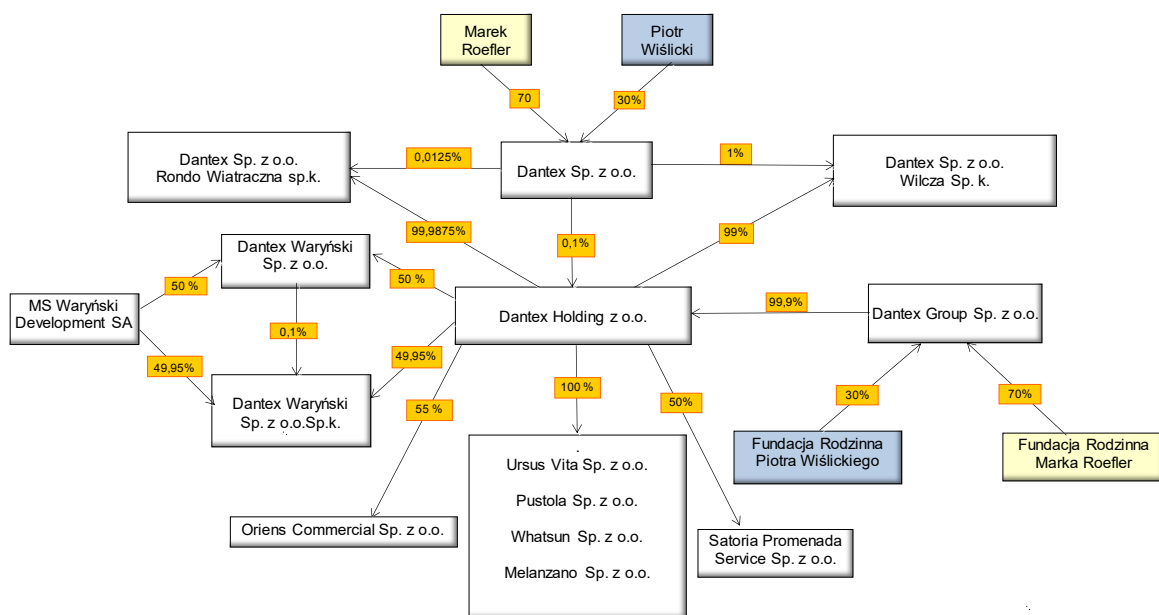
Marek Roefler

Piotr Wiślicki

70

30%

Dantex Sp. z o.o. Rondo Wiatraczna sp.k.

0,0125%

Dantex Sp. z o.o.

1%

Dantex Sp. z o.o. Wilcza Sp. k.

99,9875%

0,1%

99%

Dantex Waryński Sp. z o.o.

50 %

50 %

MS Waryński Development SA

Dantex Holding z o.o.

99,9%

Dantex Group Sp. z o.o.

0,1%

49,95%

49,95%

100 %

Dantex Waryński Sp. z o.o.Sp.k.

55 %

50%

30%

70%

Fundacja Rodzinna Piotra Wiślickiego

Fundacja Rodzinna Marka Roefler

Ursus Vita Sp. z o.o.

Pustola Sp. z o.o.

Whatsun Sp. z o.o.

Melanzano Sp. z o.o.

Oriens Commercial Sp. z o.o.

Satoria Promenada Service Sp. z o.o.